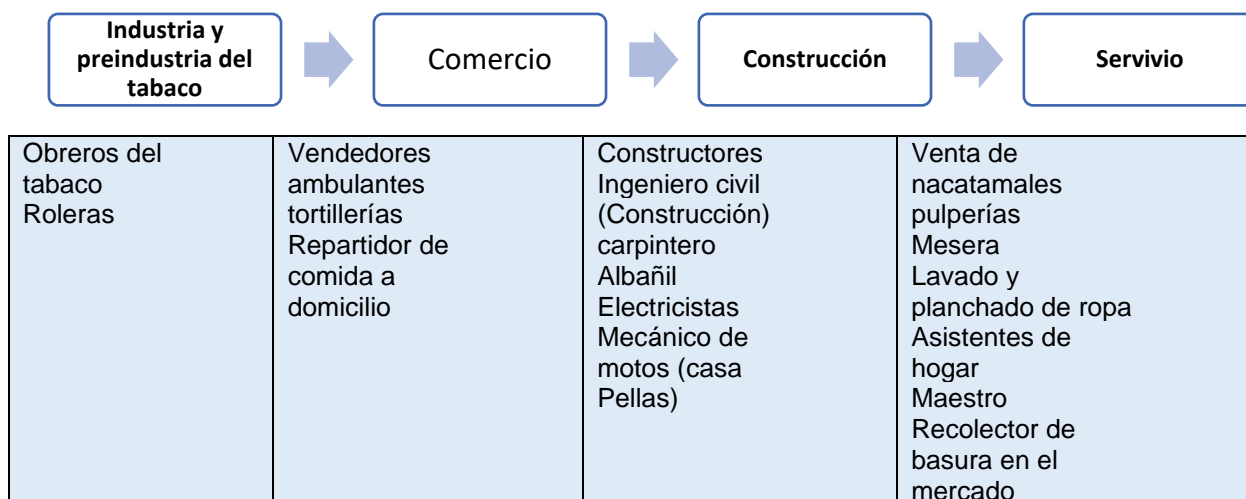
Industria y preindustria del tabaco

Comercio

Construcción

Servivio

| Obreros del tabaco Roleras | Vendedores ambulantes tortillerías Repartidor de comida a domicilio | Constructores Ingeniero civil (Construcción) carpintero Albañil Electricistas Mecánico de motos (casa Pellas) | Venta de nacatamales pulperías Mesera Lavado y planchado de ropa Asistentes de hogar Maestro Recolector de basura en el mercado |
|---|---|---|---|